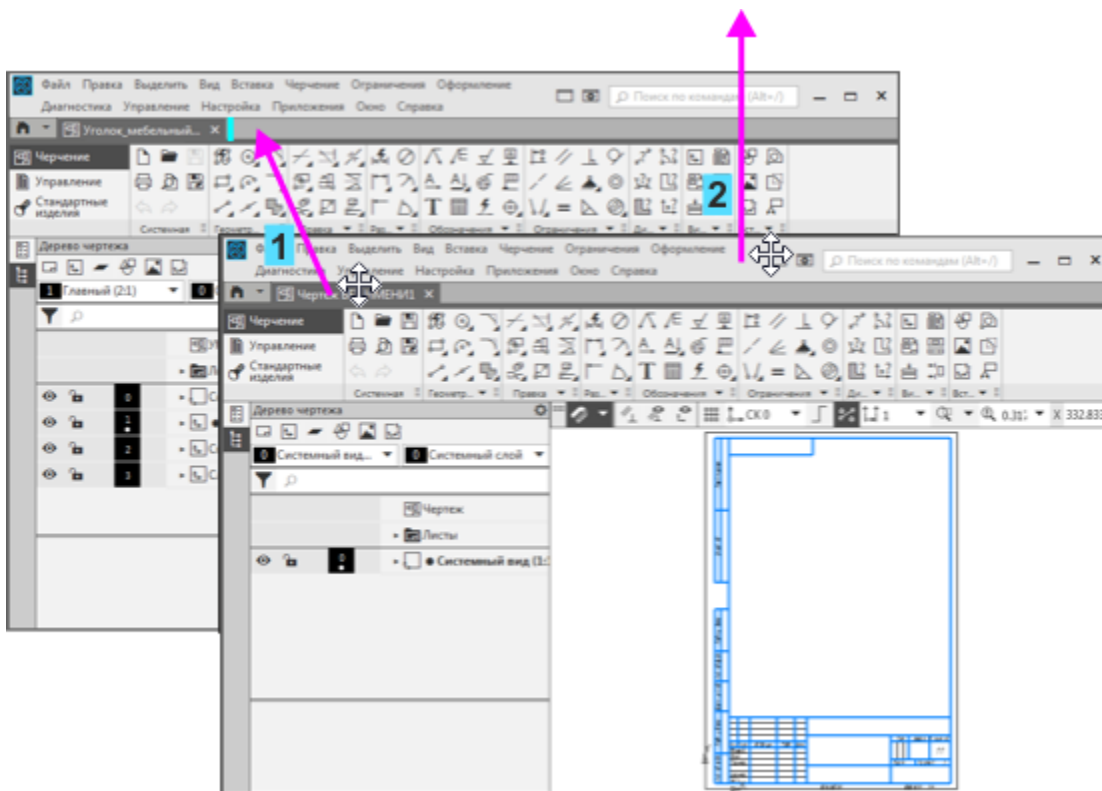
Файл Правка Выделить Вид Вставка Черчение Ограничения Оформление
Диагностика Управление Настройка Приложения Окно Справка
Поиск по командам (Alt+/)
Уголок_мебельный... ×
Черчение
Управление
Стандартные изделия
Системная
Геометр...
Правка
Раз...
Обозначения
Ограничения
Ди...
Ви...
2
Дерево чертежа
1 Главный (2:1)
0
1
2
3
1
Файл Правка Выделить Вид Вставка Черчение Ограничения Оформление
Диагностика Управление Настройка Приложения Окно Справка
Поиск по командам (Alt+/)
Чертеж БЕЗ ИМЕНИ1 ×
Черчение
Управление
Стандартные изделия
Системная
Геометр...
Правка
Раз...
Обозначения
Ограничения
Ди...
Ви...
Вст...
Дерево чертежа
0 Системный вид...
0 Системный слой
Чертеж
Листы
0
Системный вид (1:
СК 0
1
0.31
X 332.833